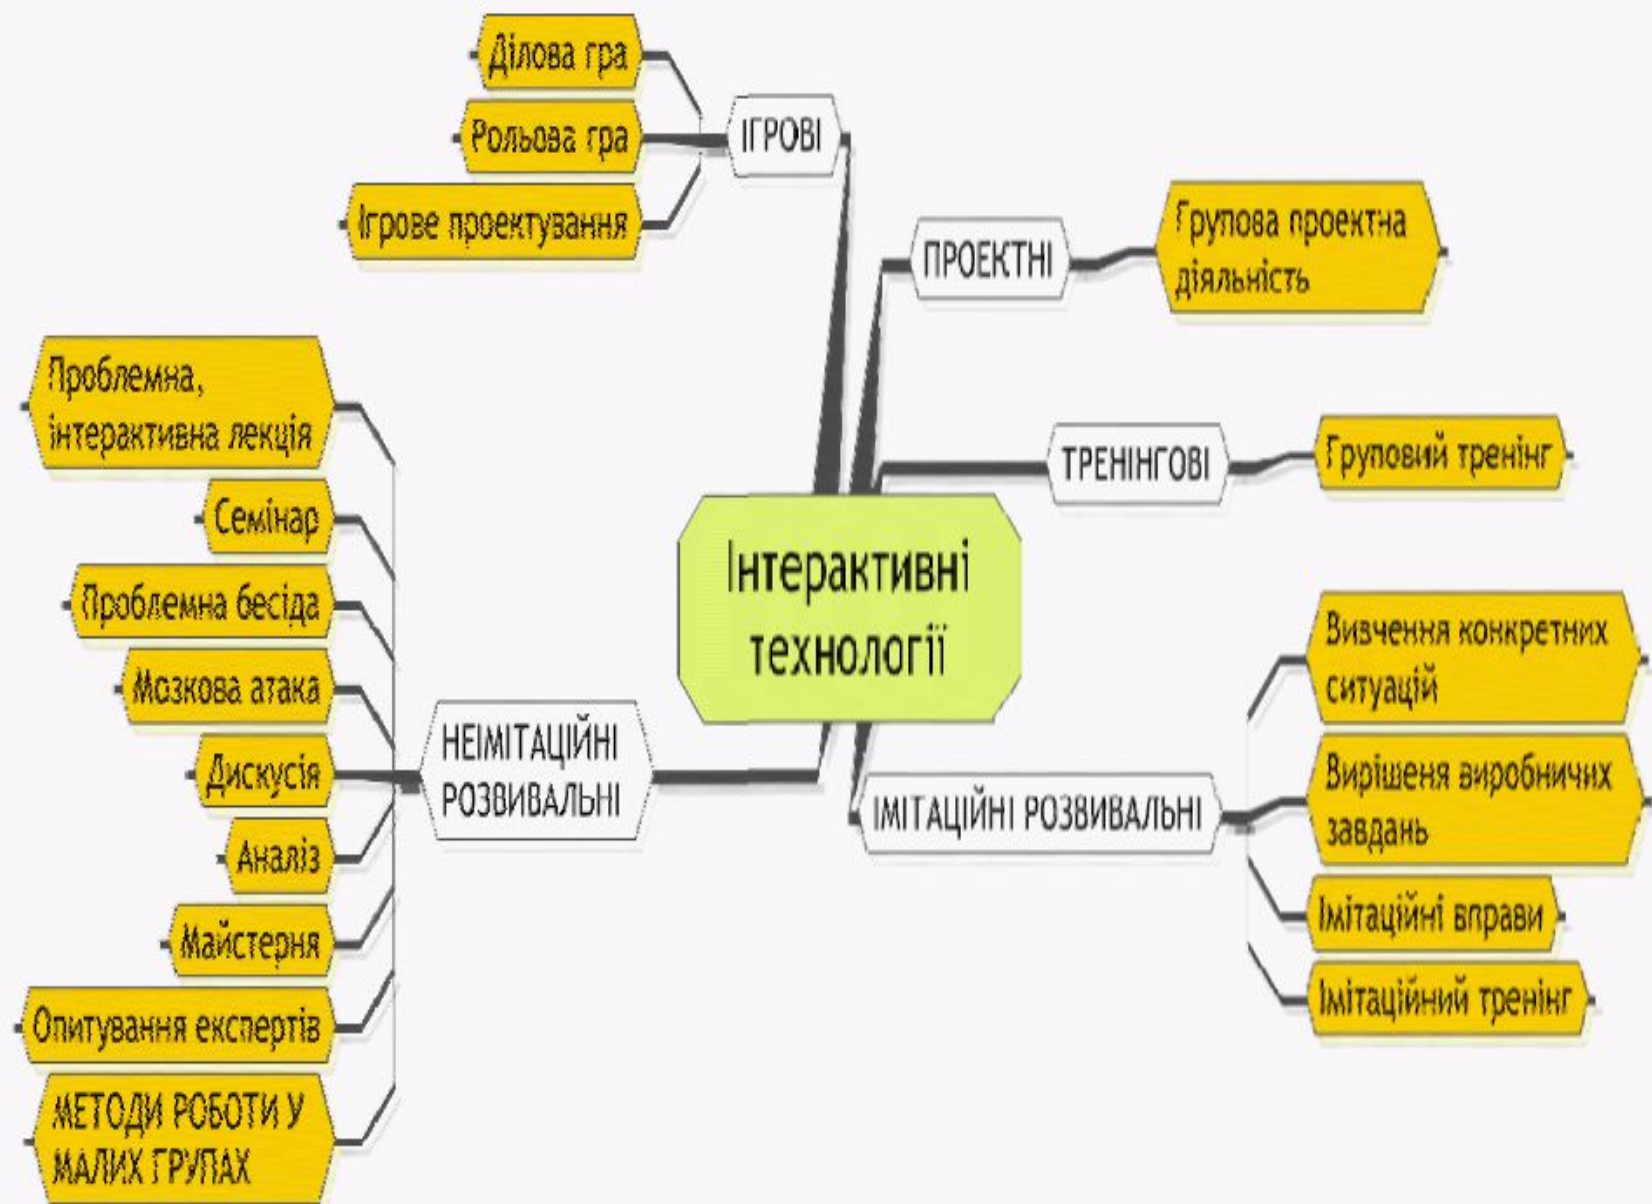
Інтерактивні технології

ІГРОВІ
Ділова гра
Рольова гра
Ігрове проектування

ПРОЕКТНІ
Групова проектна діяльність

ТРЕНІНГОВІ
Груповий тренінг

ІМІТАЦІЙНІ РОЗВИВАЛЬНІ
Вивчення конкретних ситуацій
Вирішеня виробничих завдань
Імітаційні вправи
Імітаційний тренінг

НЕІМІТАЦІЙНІ РОЗВИВАЛЬНІ
Проблемна, інтерактивна лекція
Семінар
Проблемна бесіда
Мозкова атака
Дискусія
Аналіз
Майстерня
Опитування експертів
МЕТОДИ РОБОТИ У МАЛИХ ГРУПАХ